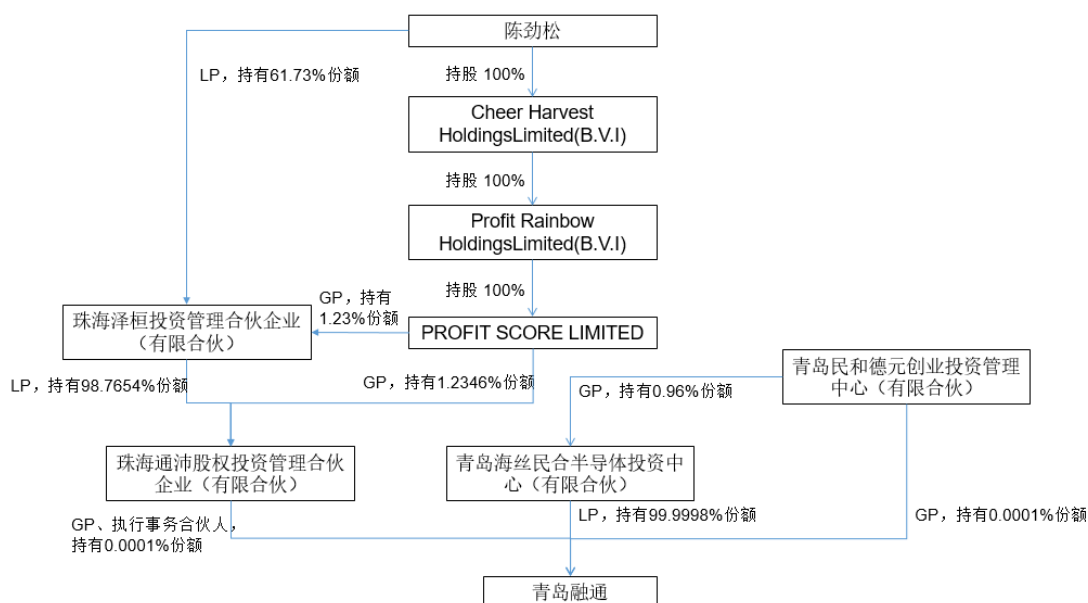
陈劲松

LP，持有61.73%份额

持股 100%

Cheer Harvest HoldingsLimited(B.V.I)

持股 100%

Profit Rainbow HoldingsLimited(B.V.I)

持股 100%

珠海泽桓投资管理合伙企业（有限合伙）

GP，持有1.23%份额

PROFIT SCORE LIMITED

青岛民和德元创业投资管理中心（有限合伙）

LP，持有98.7654%份额

GP，持有1.2346%份额

GP，持有0.96%份额

珠海通沛股权投资管理合伙企业（有限合伙）

青岛海丝民合半导体投资中心（有限合伙）

GP、执行事务合伙人，持有0.0001%份额

LP，持有99.9998%份额

GP，持有0.0001%份额

青岛融通